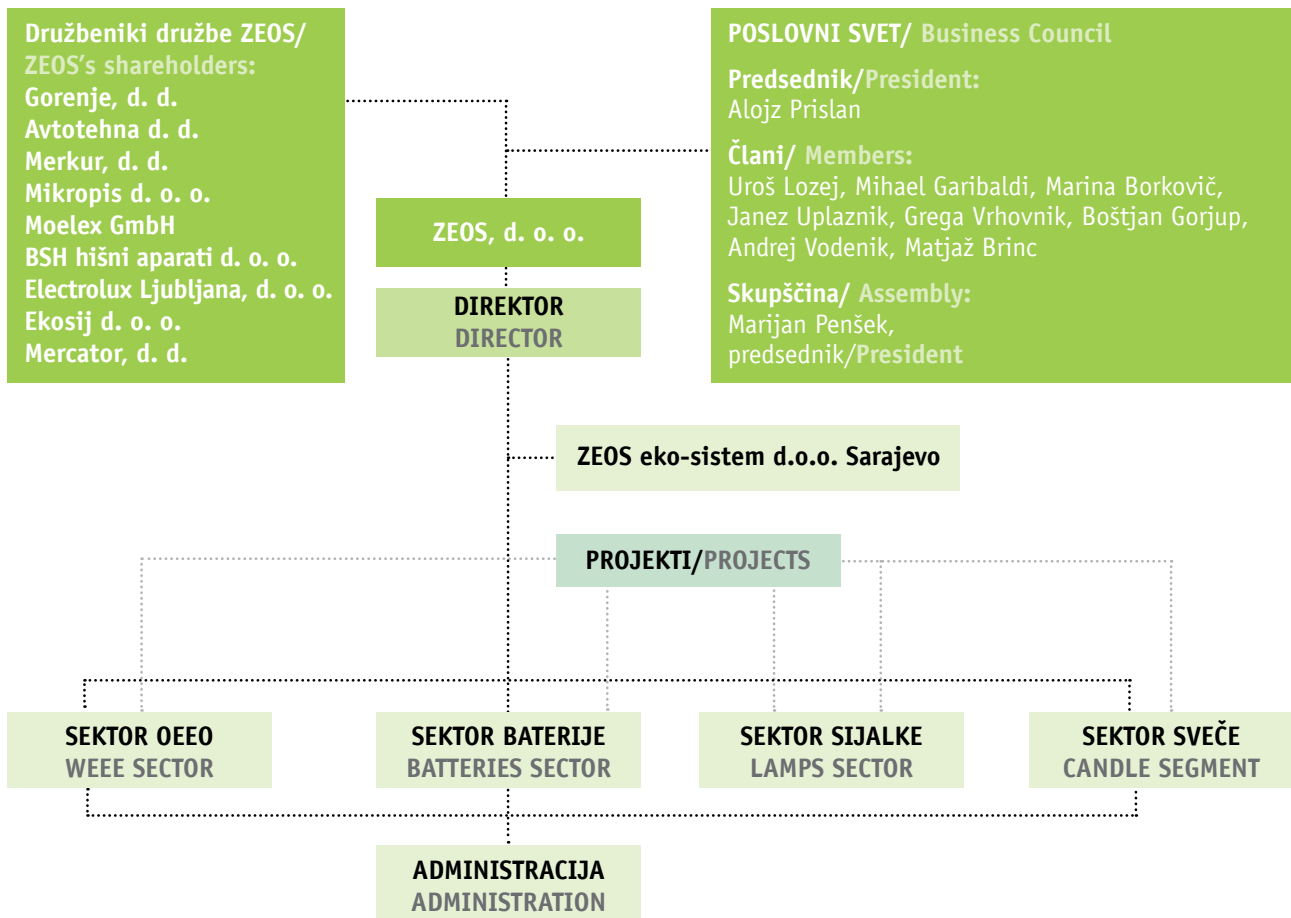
Družbeniki družbe ZEOS/
ZEOS's shareholders:
Gorenje, d. d.
Avtotehna d. d.
Merkur, d. d.
Mikropis d. o. o.
Moelex GmbH
BSH hišni aparati d. o. o.
Electrolux Ljubljana, d. o. o.
Ekosij d. o. o.
Mercator, d. d.

POSLOVNI SVET/ Business Council

Predsednik/President:
Alojz Prislan

Člani/ Members:
Uroš Lozej, Mihael Garibaldi, Marina Borkovič, Janez Uplaznik, Grega Vrhovnik, Boštjan Gorjup, Andrej Vodenik, Matjaž Brinc

Skupščina/ Assembly:
Marijan Penšek,
predsednik/President

ZEOS, d. o. o.

DIREKTOR
DIRECTOR

ZEOS eko-sistem d.o.o. Sarajevo

PROJEKTI/PROJECTS

SEKTOR OEEO
WEEE SECTOR

SEKTOR BATERIJE
BATTERIES SECTOR

SEKTOR SIJALKE
LAMPS SECTOR

SEKTOR SVEČE
CANDLE SEGMENT

ADMINISTRACIJA
ADMINISTRATION